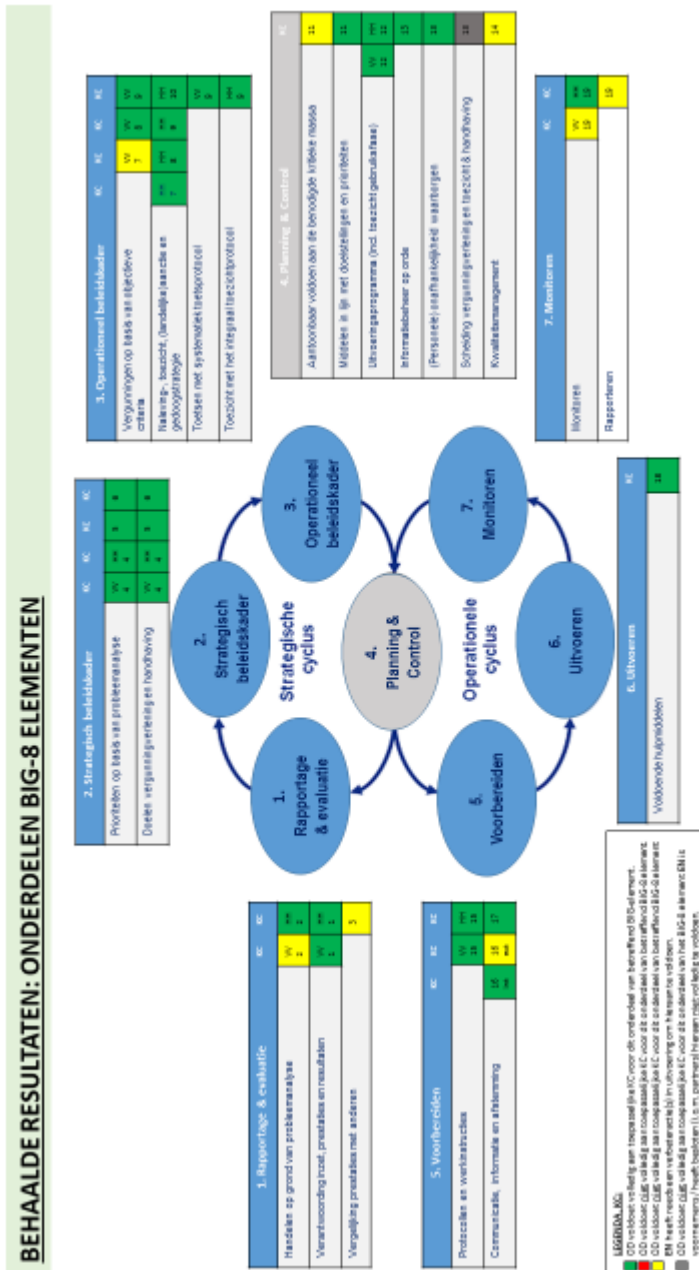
BEHAALDE RESULTATEN: ONDERDELEN BIG-8 ELEMENTEN

1. Rapportage & evaluatie

| 1. Rapportage & evaluatie | KC | KC |
|---|---|---|
| Handelen op grond van probleemanalyse | VV 2 | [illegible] |
| Verantwoording inzet, prestaties en resultaten | VV 1 | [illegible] |
| Vergelijking prestaties met anderen | 5 | |

2. Strategisch beleidskader

| 2. Strategisch beleidskader | KC | KC | KC |
|---|---|---|---|
| Prioriteiten op basis van probleemanalyse | VV 4 | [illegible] | 8 |
| Delen vergunningverlening en handhaving | VV 4 | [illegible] | 8 |

3. Operationeel beleidskader

| 3. Operationeel beleidskader | KC | KC | KC |
|---|---|---|---|
| Vergunningen op basis van objectieve criteria | VV 7 | VV 8 | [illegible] |
| Naleving-, toezicht, (landelijk)sanctie en gedoogstrategie | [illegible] 7 | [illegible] 8 | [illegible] 10 |
| Toetsen met systematiekstelselprotocol | | | VV 9 |
| Toezicht met integraaltoezichtprotocol | | | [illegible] 9 |

4. Planning & Control

| 4. Planning & Control | KC |
|---|---|
| Aantoonbaar voldoen aan de benodigde kritieke massa | 11 |
| Middelen in lijn met doelstellingen en prioriteiten | 11 |
| Uitvoeringsprogramma (incl. toezicht gebruiksfase) | VV 12 | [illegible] 12 |
| Informatiebeheer op orde | 13 |
| (Personele) onafhankelijkheid waarborgen | 13 |
| Scheiding vergunningverlening en toezicht & handhaving | 13 |
| Kwaliteitsmanagement | 14 |

5. Voorbereiden

| 5. Voorbereiden | KC | KC | KC |
|---|---|---|---|
| Protocollen en werkinstructies | | | VV 15 |
| Communicatie, informatie en afstemming | 15 | 16 | 17 |

6. Uitvoeren

| 6. Uitvoeren | KC |
|---|---|
| Voldoende hulpmiddelen | 18 |

7. Monitoren

| 7. Monitoren | KC | KC |
|---|---|---|
| Monitoren | VV 19 | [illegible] 19 |
| Rapporteren | | 19 |

1. Rapportage & evaluatie
2. Strategisch beleidskader
Strategische cyclus
3. Operationeel beleidskader
4. Planning & Control
Operationele cyclus
5. Voorbereiden
6. Uitvoeren
7. Monitoren

LEGENDA KC
OD voldoet volledig aan toepasselijke KC voor dit onderdeel van betreffend BIG-8 element.
OD voldoet niet volledig aan toepasselijke KC voor dit onderdeel van betreffend BIG-8 element.
OD voldoet niet volledig aan toepasselijke KC voor dit onderdeel van betreffend BIG-8 element
BN heeft middelen verbeteractie(s) in uitvoering om hieraan te voldoen.
OD voldoet niet volledig aan toepasselijke KC voor dit onderdeel van het BIG-8 element. BN is voornemens / heeft besloten (i.s.m. partners) hieraan niet volledig te voldoen.